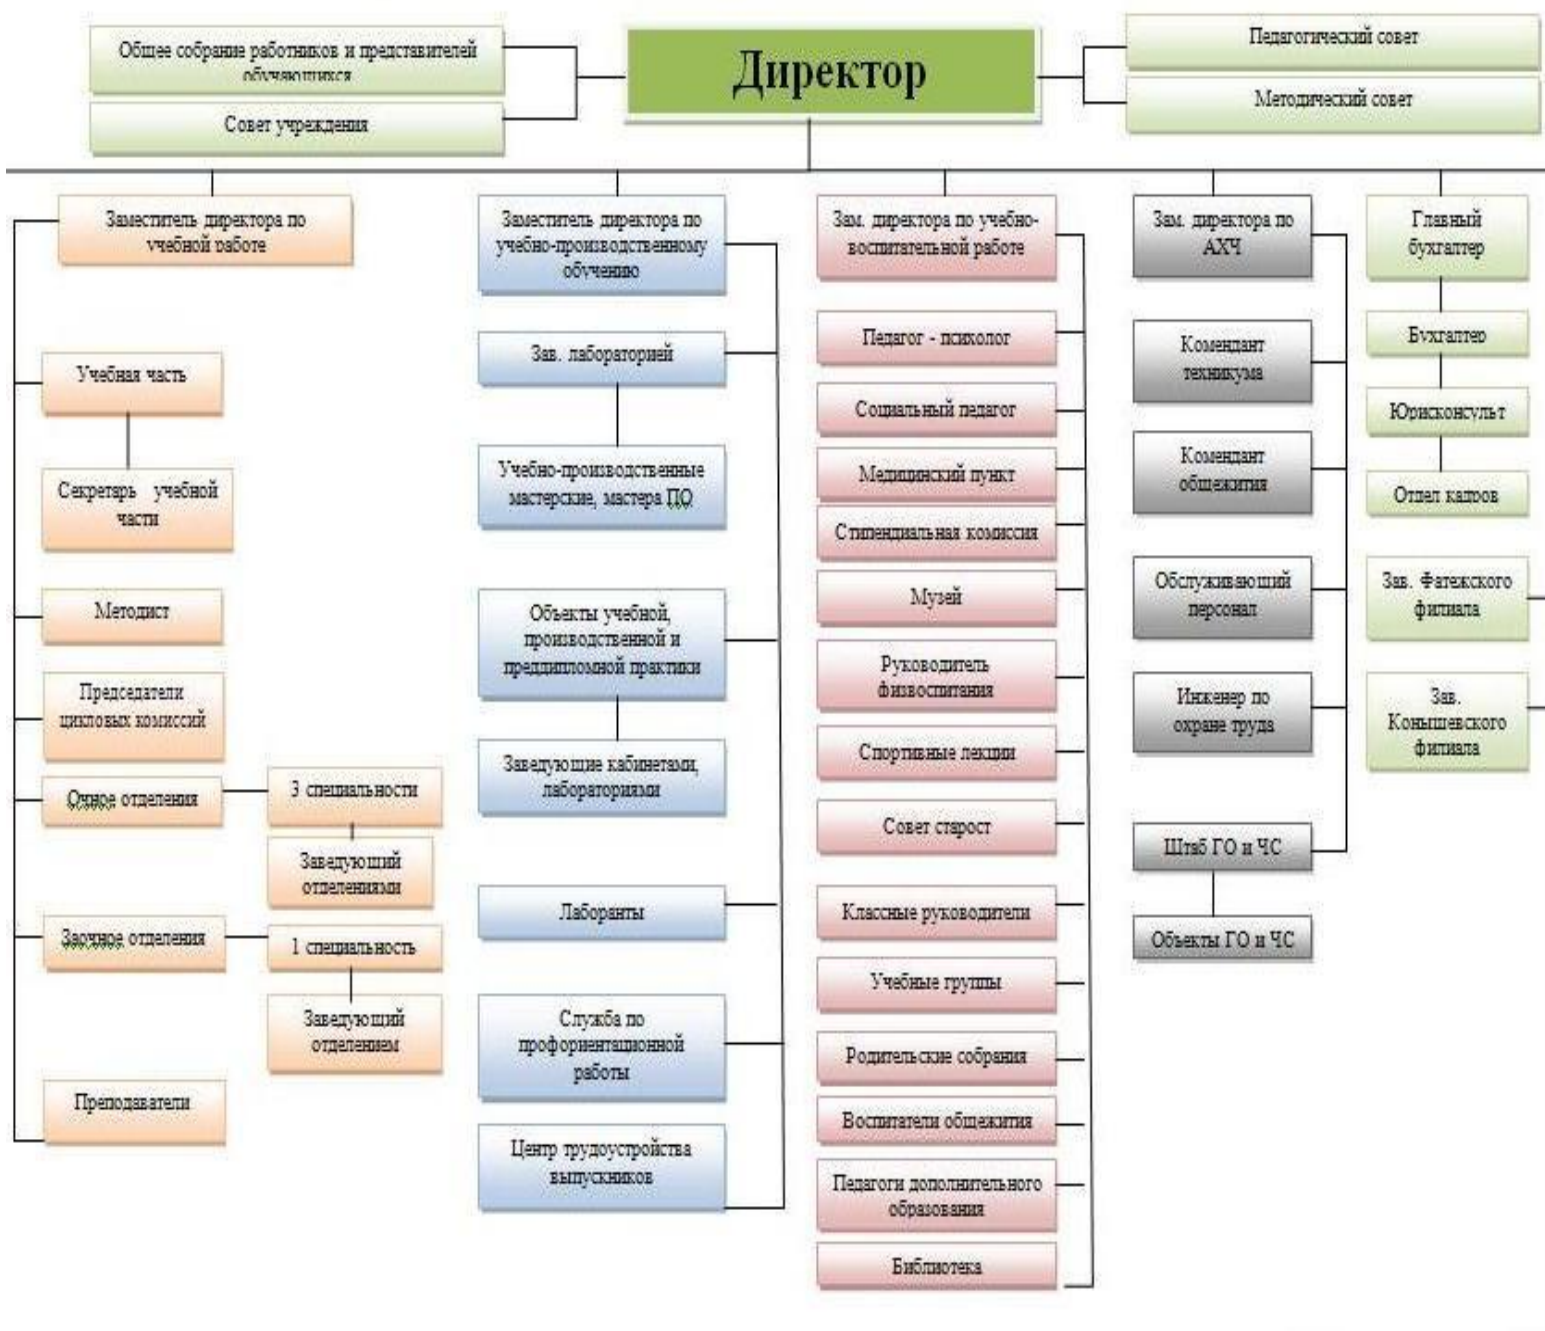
Общее собрание работников и представителей обучающихся

Совет учреждения

Директор

Педагогический совет

Методический совет

Заместитель директора по учебной работе

Учебная часть

Секретарь учебной части

Методист

Председатели цикловых комиссий

Очное отделения

3 специальности

Заведующий отделениями

Заочное отделения

1 специальность

Заведующий отделением

Преподаватели

Заместитель директора по учебно-производственному обучению

Зав. лабораторией

Учебно-производственные мастерские, мастера ПО

Объекты учебной, производственной и преддипломной практики

Заведующие кабинетами, лабораториями

Лаборанты

Служба по профориентационной работы

Центр трудоустройства выпускников

Зам. директора по учебно-воспитательной работе

Педагог - психолог

Социальный педагог

Медицинский пункт

Стипендиальная комиссия

Музей

Руководитель физвоспитания

Спортивные лекции

Совет старост

Классные руководители

Учебные группы

Родительские собрания

Воспитатели общежития

Педагоги дополнительного образования

Библиотека

Зам. директора по АХЧ

Комендант техникума

Комендант общежития

Обслуживающий персонал

Инженер по охране труда

Штаб ГО и ЧС

Объекты ГО и ЧС

Главный бухгалтер

Бухгалтер

Юрисконсульт

Отдел кадров

Зав. Фатежского филиала

Зав. Конышевского филиала